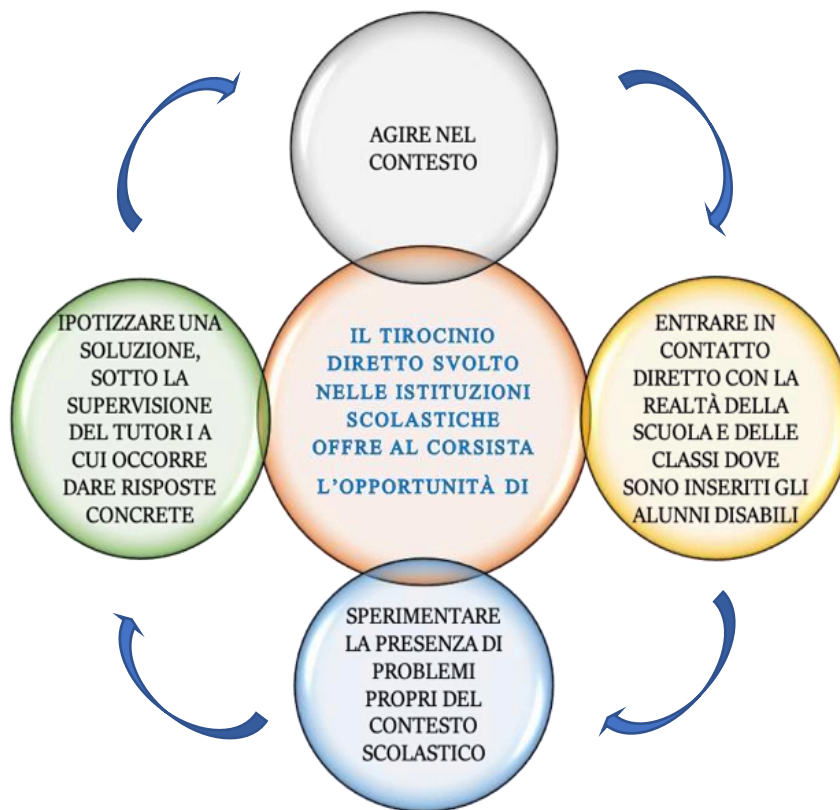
AGIRE NEL CONTESTO

IPOTIZZARE UNA SOLUZIONE, SOTTO LA SUPERVISIONE DEL TUTOR I A CUI OCCORRE DARE RISPOSTE CONCRETE

IL TIROCINIO DIRETTO SVOLTO NELLE ISTITUZIONI SCOLASTICHE OFFRE AL CORSISTA

L'OPPORTUNITÀ DI

ENTRARE IN CONTATTO DIRETTO CON LA REALTÀ DELLA SCUOLA E DELLE CLASSI DOVE SONO INSERITI GLI ALUNNI DISABILI

SPERIMENTARE LA PRESENZA DI PROBLEMI PROPRI DEL CONTESTO SCOLASTICO